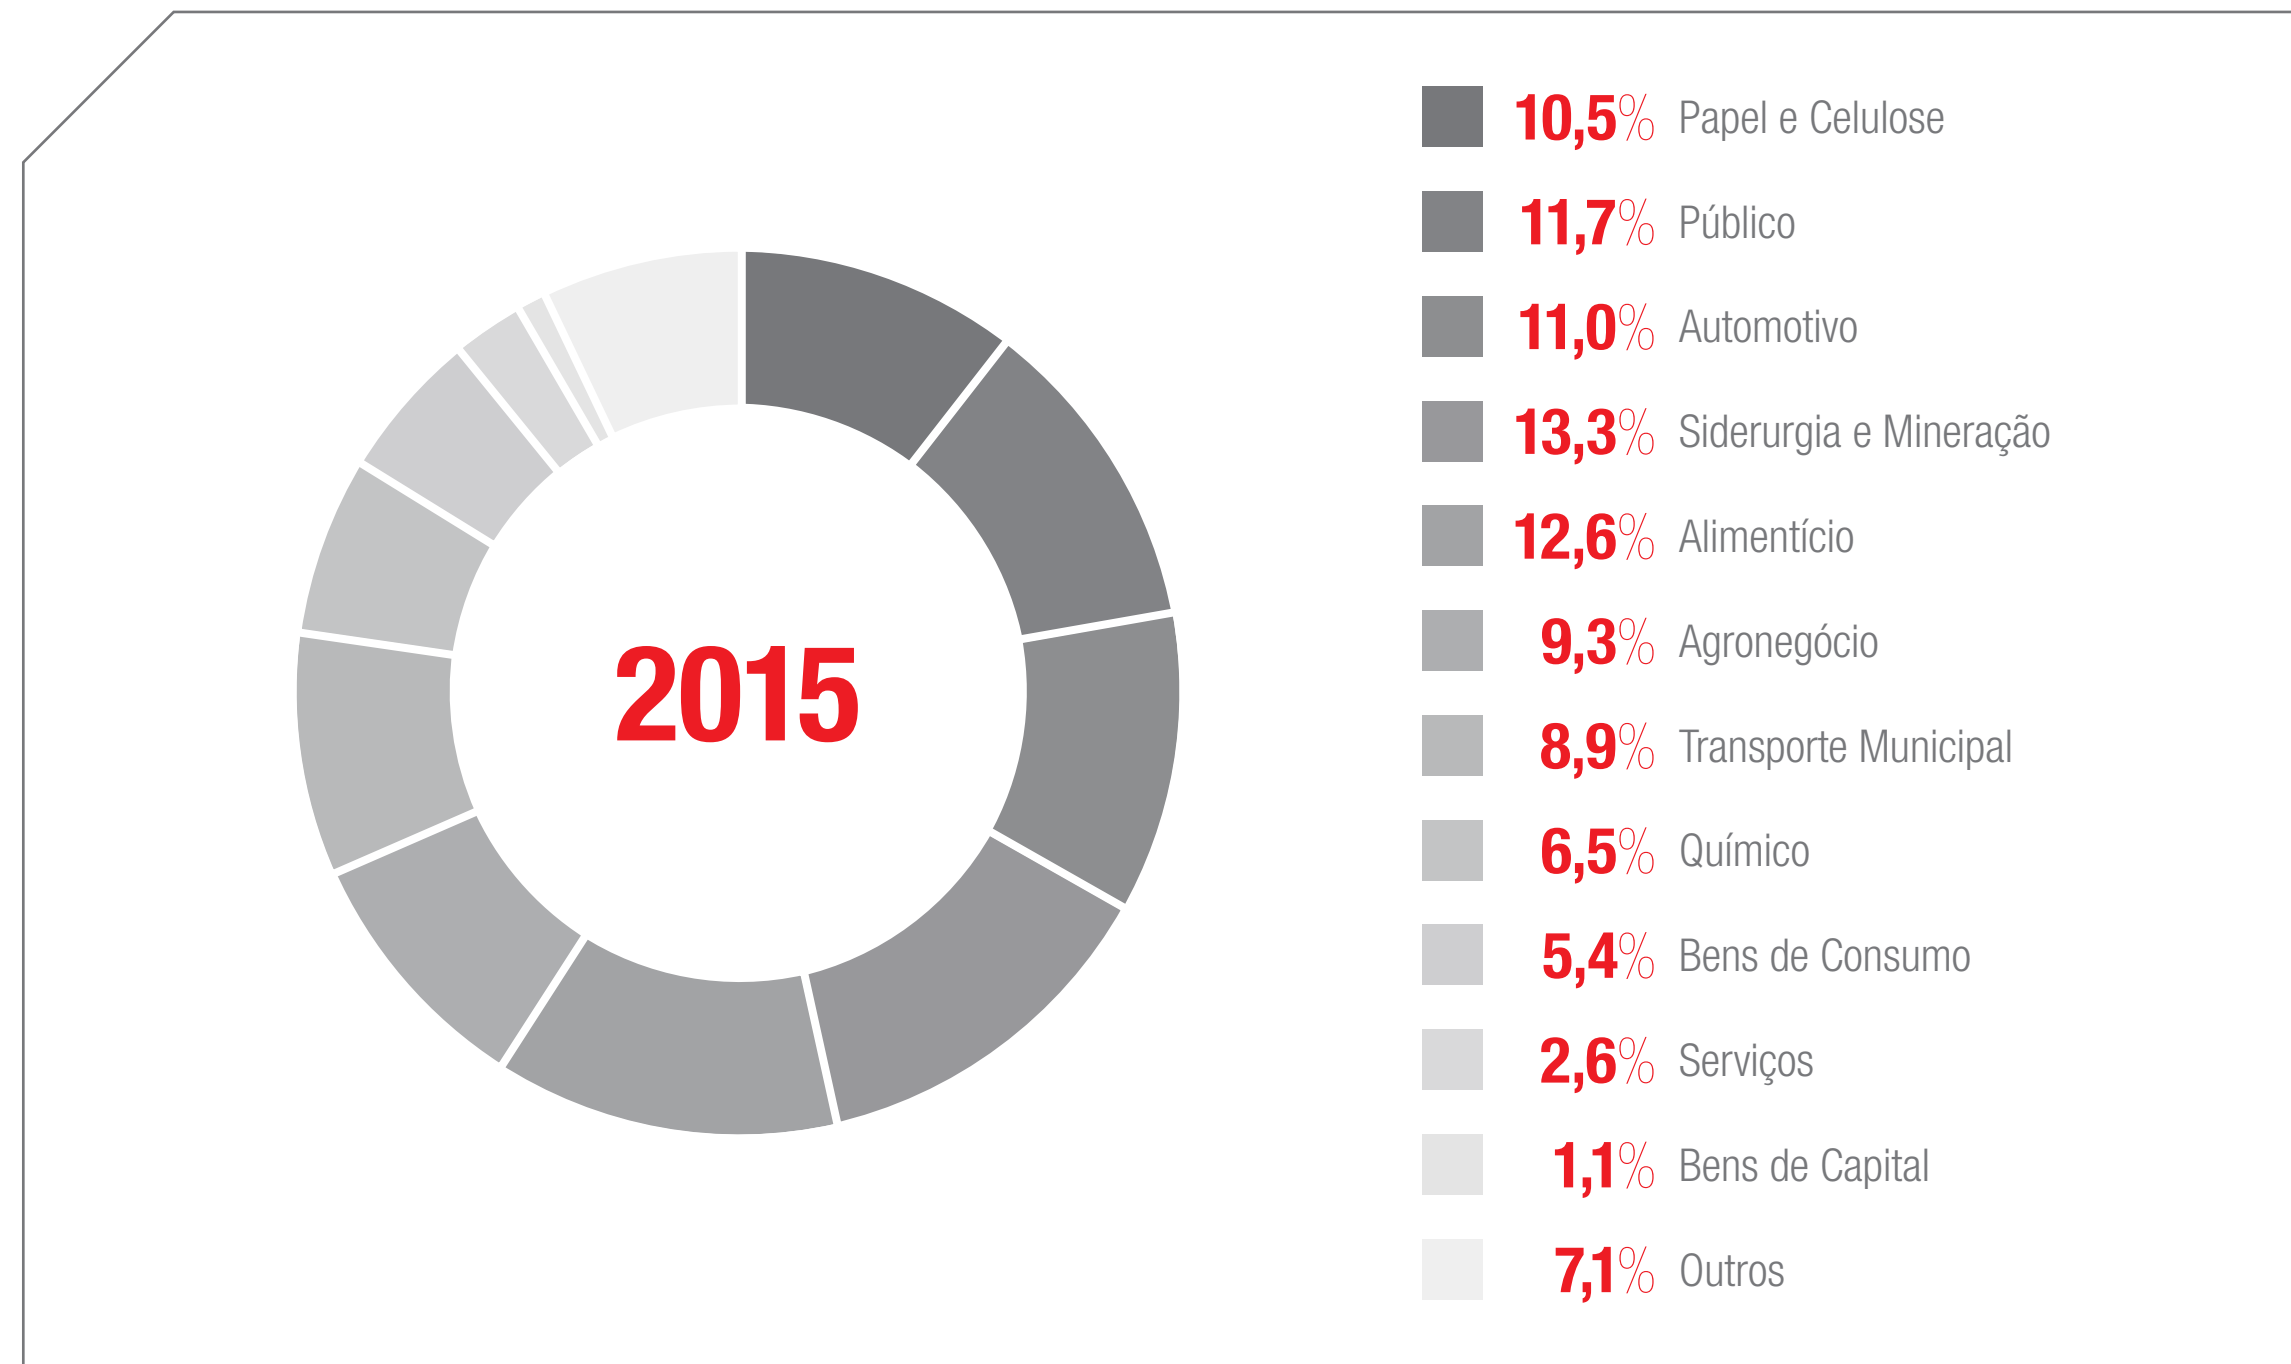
2015

10,5% Papel e Celulose
11,7% Público
11,0% Automotivo
13,3% Siderurgia e Mineração
12,6% Alimentício
9,3% Agronegócio
8,9% Transporte Municipal
6,5% Químico
5,4% Bens de Consumo
2,6% Serviços
1,1% Bens de Capital
7,1% Outros